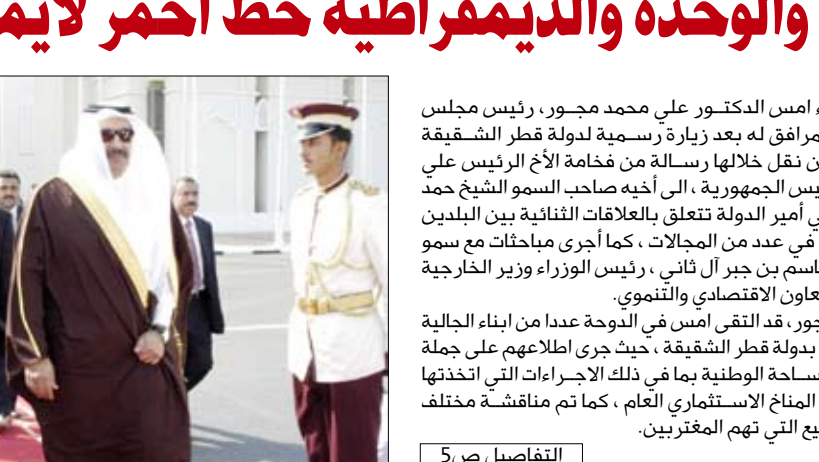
والوحدة والديمقراطية خط احمر لأيم

، امس الدكتور علي محمد مجور، رئيس مجلس مرافق له بعد زيارة رسمية لدولة قطر الشقيقة ن نقل خلالها رسالة من فخامة الأخ الرئيس علي يس الجمهورية ، الى أخيه صاحب السمو الشيخ حمد ي أمير الدولة تتعلق بالعلاقات الثنائية بين البلدين في عدد من المجالات ، كما أجرى مباحثات مع سمو اسم بن جبر آل ثاني ، رئيس الوزراء وزير الخارجية عاون الاقتصادي والتنموي.

جور، قد التقى امس في الدوحة عددا من ابناء الجالية بدولة قطر الشقيقة ، حيث جرى اطلاعهم على جملة ساحة الوطنية بما في ذلك الاجراءات التي اتخذتها المناخ الاستثماري العام ، كما تم مناقشة مختلف يع التي تهم المغتربين.

التفاصيل ص5